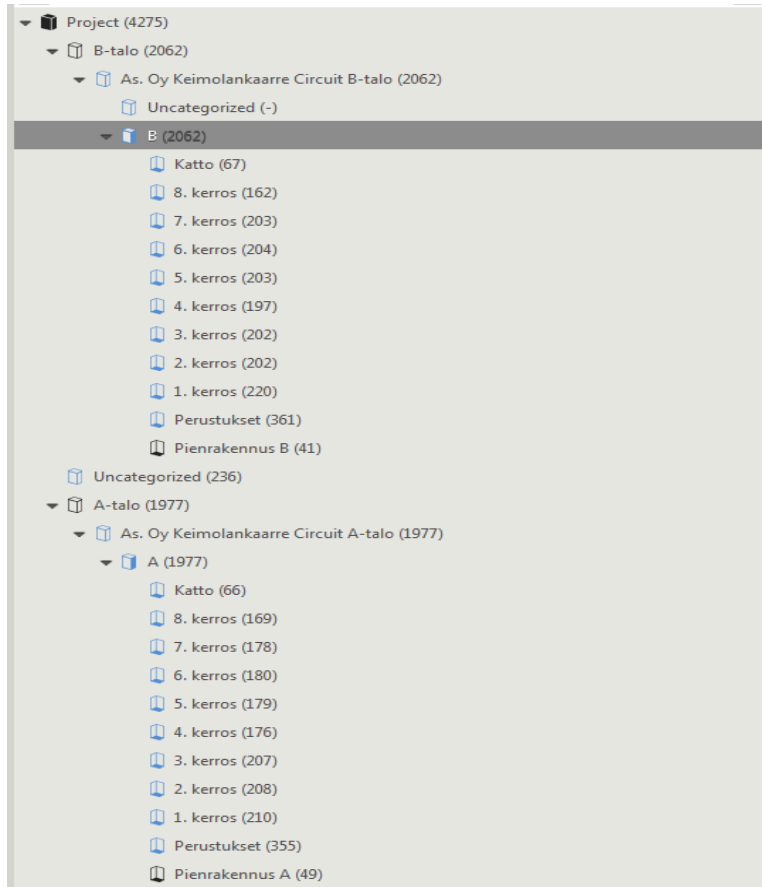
Project (4275)
B-talo (2062)
As. Oy Keimolankaarre Circuit B-talo (2062)
Uncategorized (-)
B (2062)
Katto (67)
8. kerros (162)
7. kerros (203)
6. kerros (204)
5. kerros (203)
4. kerros (197)
3. kerros (202)
2. kerros (202)
1. kerros (220)
Perustukset (361)
Pienrakennus B (41)
Uncategorized (236)
A-talo (1977)
As. Oy Keimolankaarre Circuit A-talo (1977)
A (1977)
Katto (66)
8. kerros (169)
7. kerros (178)
6. kerros (180)
5. kerros (179)
4. kerros (176)
3. kerros (207)
2. kerros (208)
1. kerros (210)
Perustukset (355)
Pienrakennus A (49)